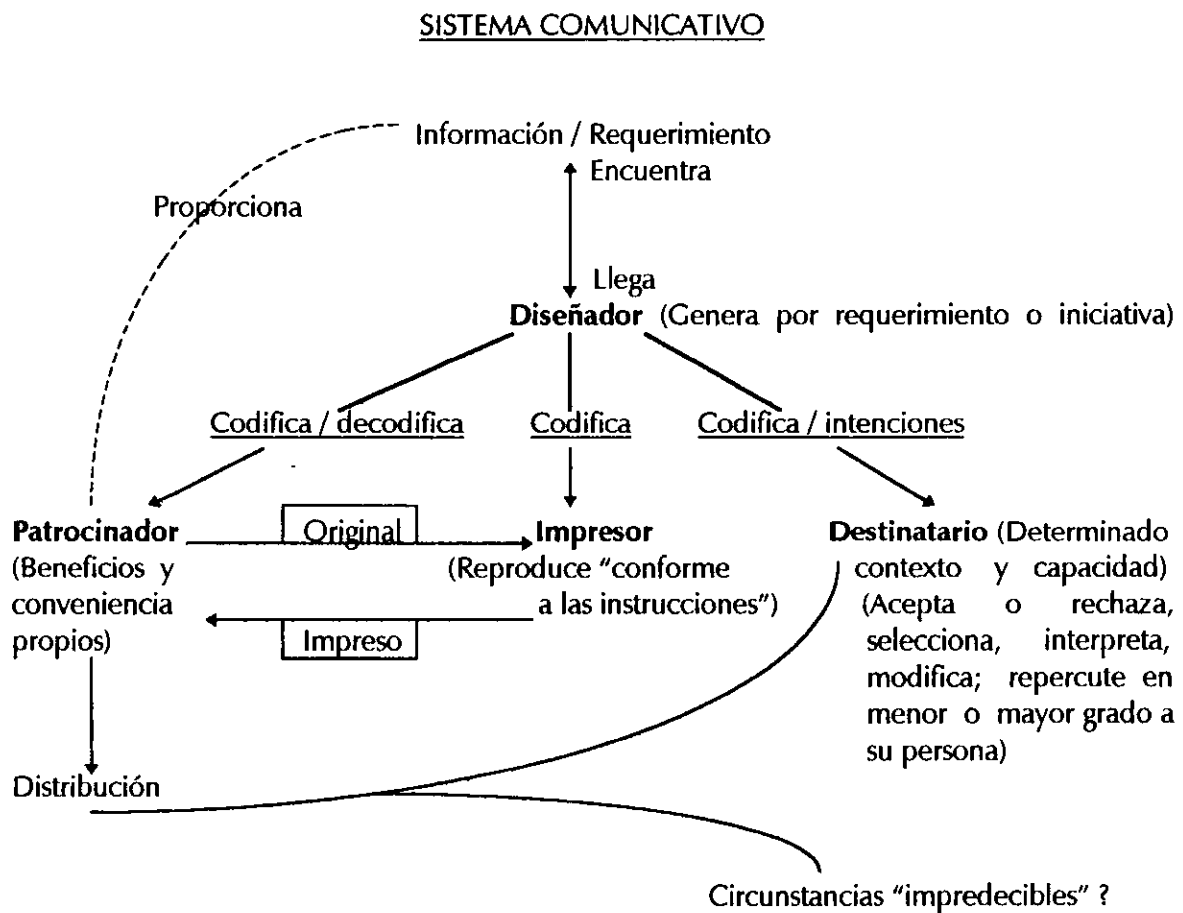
SISTEMA COMUNICATIVO

Información / Requerimiento

Encuentra

Proporciona

Llega

**Diseñador** (Genera por requerimiento o iniciativa)

Codifica / decodifica

Codifica

Codifica / intenciones

**Patrocinador** (Beneficios y conveniencia propios)

Original

Impreso

**Impresor** (Reproduce "conforme a las instrucciones")

**Destinatario** (Determinado contexto y capacidad) (Acepta o rechaza, selecciona, interpreta, modifica; repercute en menor o mayor grado a su persona)

Distribución

Circunstancias "impredecibles" ?